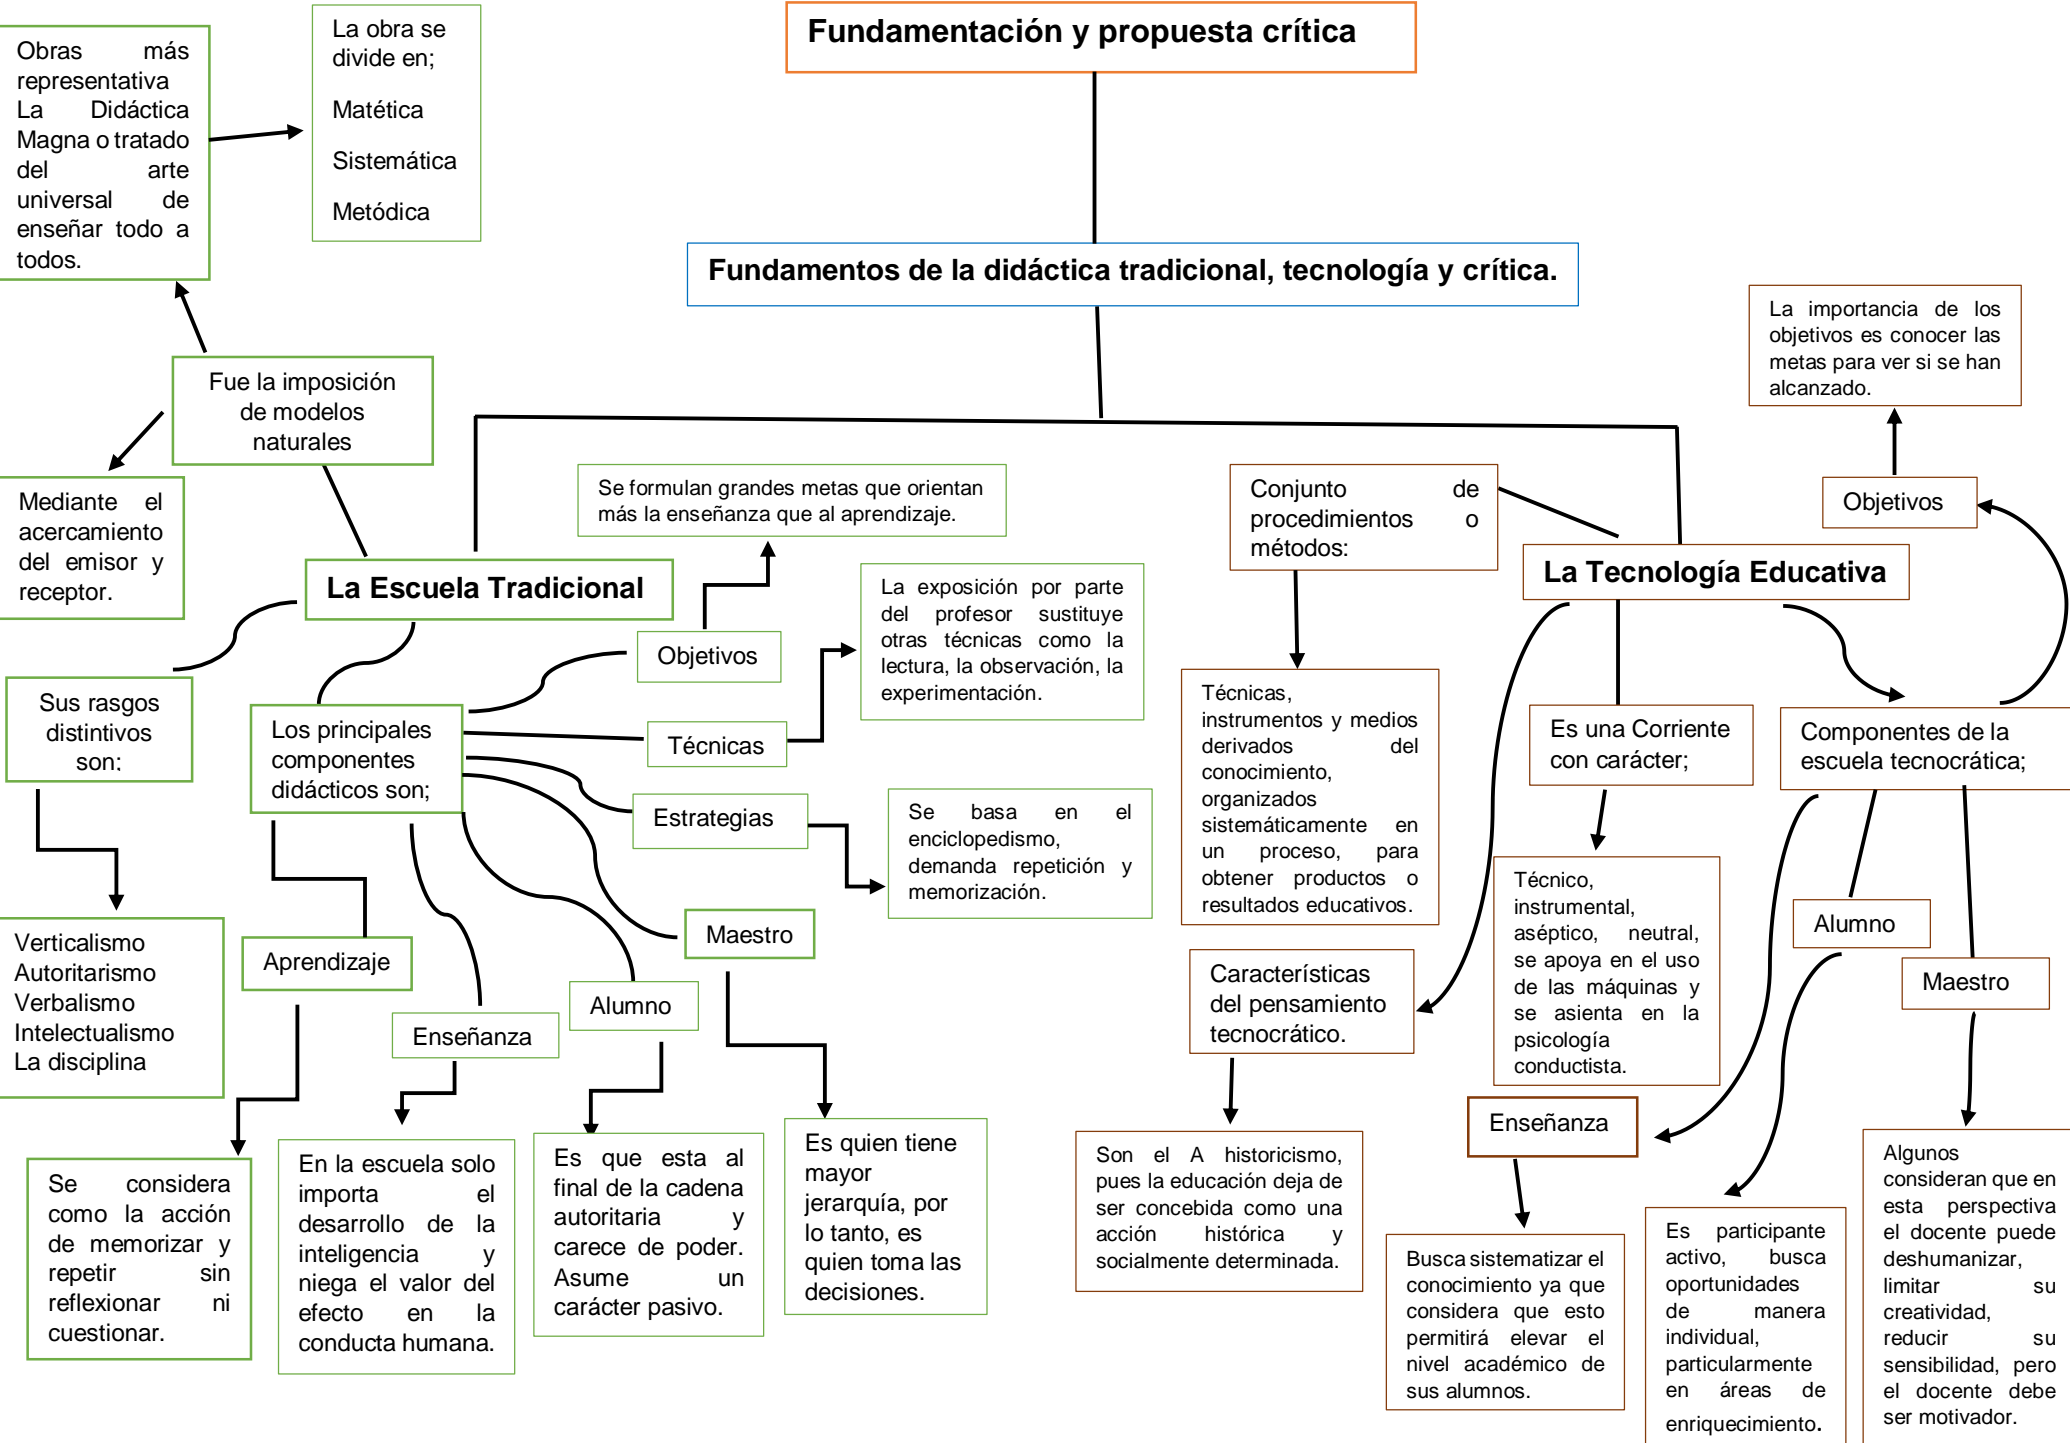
Fundamentación y propuesta crítica

Fundamentos de la didáctica tradicional, tecnología y crítica.

Obras más representativa La Didáctica Magna o tratado del arte universal de enseñar todo a todos.

La obra se divide en;
Matética
Sistemática
Metódica

Fue la imposición de modelos naturales

Mediante el acercamiento del emisor y receptor.

La Escuela Tradicional

Sus rasgos distintivos son:

Verticalismo
Autoritarismo
Verbalismo
Intelectualismo
La disciplina

Los principales componentes didácticos son;

Objetivos

Se formulan grandes metas que orientan más la enseñanza que al aprendizaje.

Técnicas

La exposición por parte del profesor sustituye otras técnicas como la lectura, la observación, la experimentación.

Estrategias

Se basa en el enciclopedismo, demanda repetición y memorización.

Maestro

Es quien tiene mayor jerarquía, por lo tanto, es quien toma las decisiones.

Alumno

Es que esta al final de la cadena autoritaria y carece de poder. Asume un carácter pasivo.

Enseñanza

En la escuela solo importa el desarrollo de la inteligencia y niega el valor del efecto en la conducta humana.

Aprendizaje

Se considera como la acción de memorizar y repetir sin reflexionar ni cuestionar.

Conjunto de procedimientos o métodos:

Técnicas, instrumentos y medios derivados del conocimiento, organizados sistemáticamente en un proceso, para obtener productos o resultados educativos.

La Tecnología Educativa

Características del pensamiento tecnocrático.

Son el A historicismo, pues la educación deja de ser concebida como una acción histórica y socialmente determinada.

Es una Corriente con carácter;

Técnico, instrumental, aséptico, neutral, se apoya en el uso de las máquinas y se asienta en la psicología conductista.

Objetivos

La importancia de los objetivos es conocer las metas para ver si se han alcanzado.

Componentes de la escuela tecnocrática;

Enseñanza

Busca sistematizar el conocimiento ya que considera que esto permitirá elevar el nivel académico de sus alumnos.

Alumno

Es participante activo, busca oportunidades de manera individual, particularmente en áreas de enriquecimiento.

Maestro

Algunos consideran que en esta perspectiva el docente puede deshumanizar, limitar su creatividad, reducir su sensibilidad, pero el docente debe ser motivador.